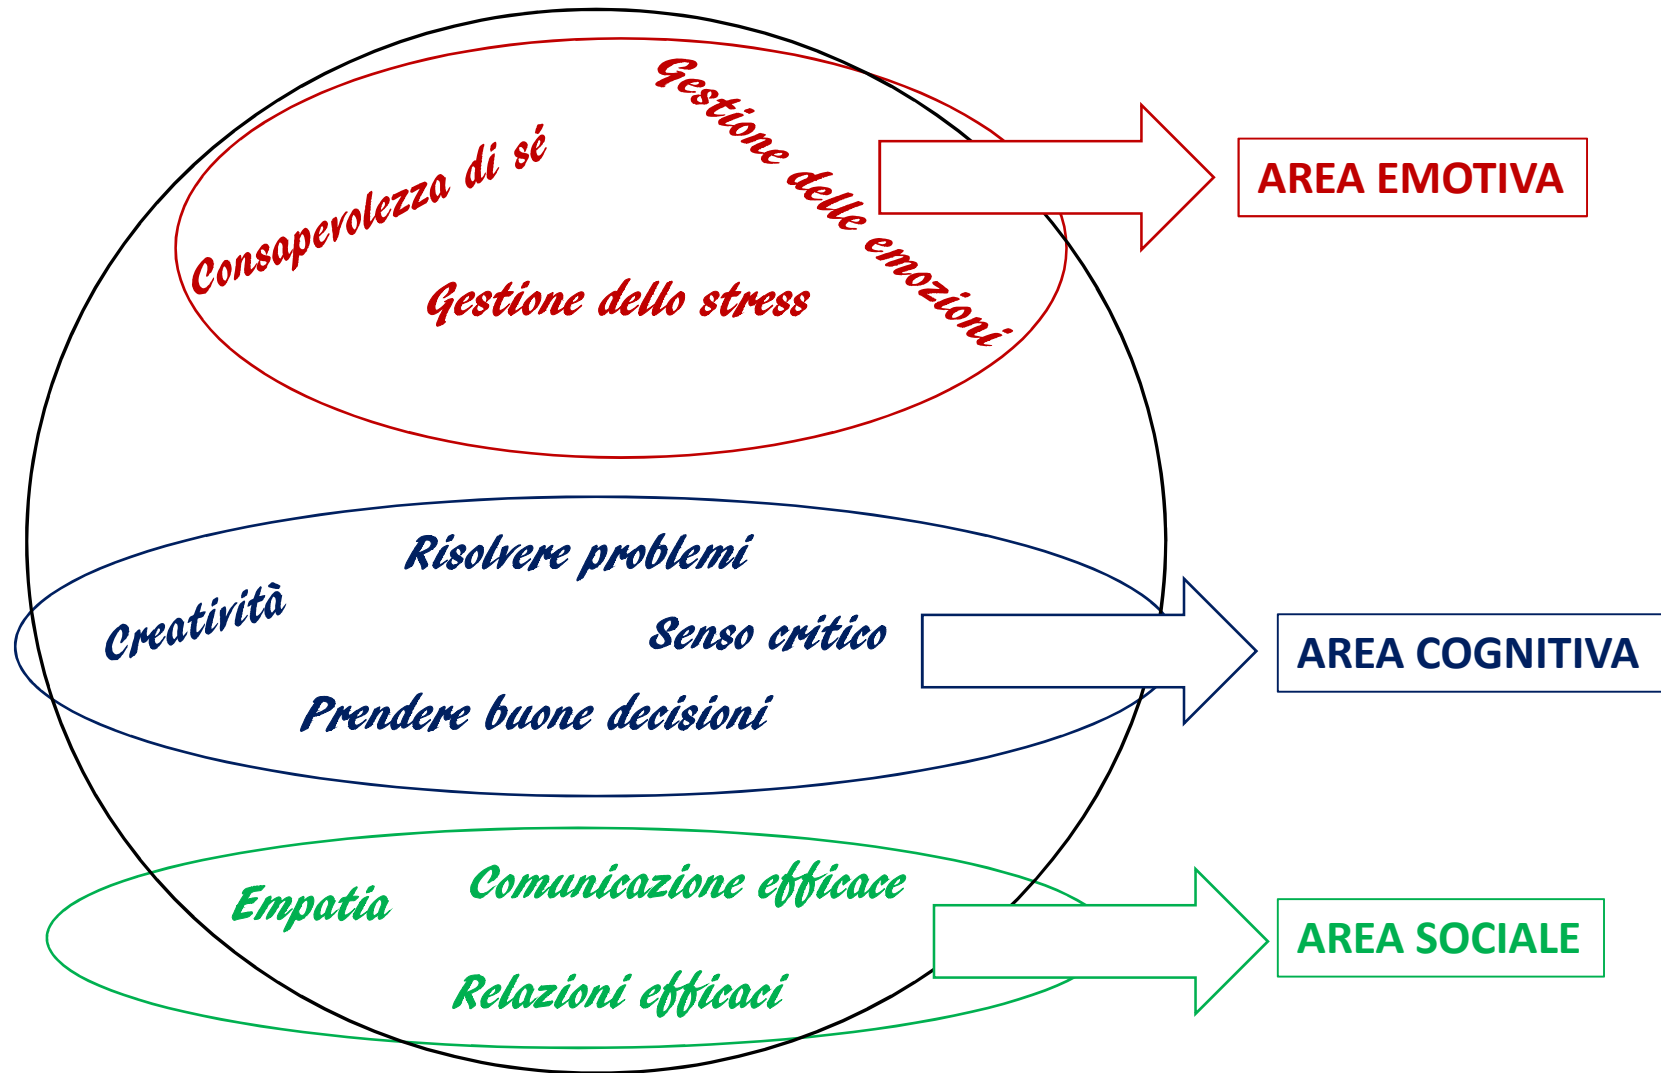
Consapevolezza di sé

Gestione delle emozioni

Gestione dello stress

AREA EMOTIVA

Risolvere problemi

Creatività

Senso critico

Prendere buone decisioni

AREA COGNITIVA

Empatia

Comunicazione efficace

Relazioni efficaci

AREA SOCIALE